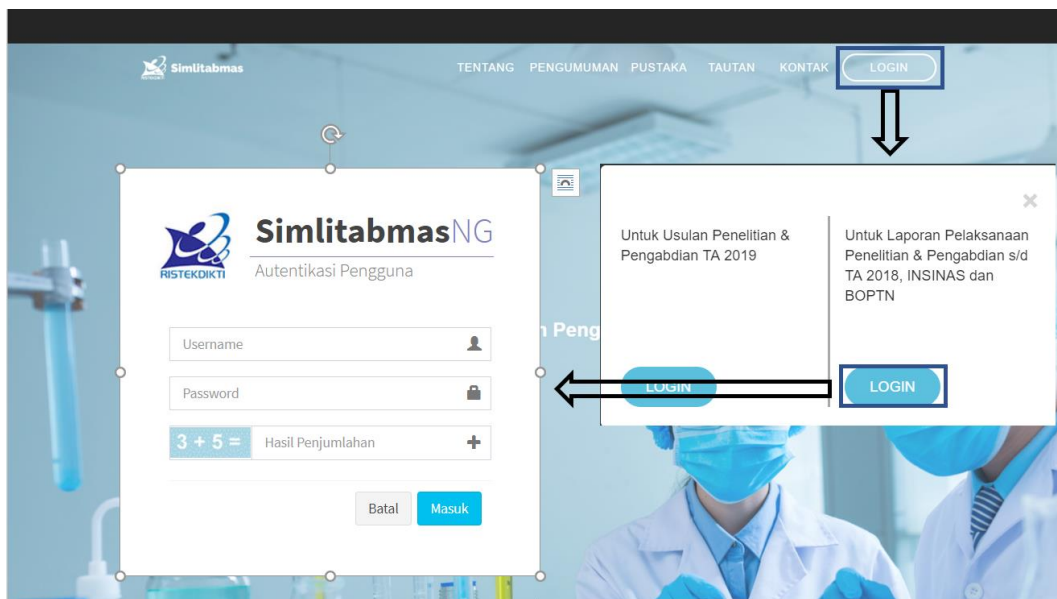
Simlitabmas

TENTANG PENGUMUMAN PUSTAKA TAUTAN KONTAK LOGIN

RISTEKDIKTI

SimlitabmasNG

Autentikasi Pengguna

Username

Password

3 + 5 = Hasil Penjumlahan

Batal Masuk

n Peng

×

Untuk Usulan Penelitian & Pengabdian TA 2019

Untuk Laporan Pelaksanaan Penelitian & Pengabdian s/d TA 2018, INSINAS dan BOPTN

LOGIN

LOGIN